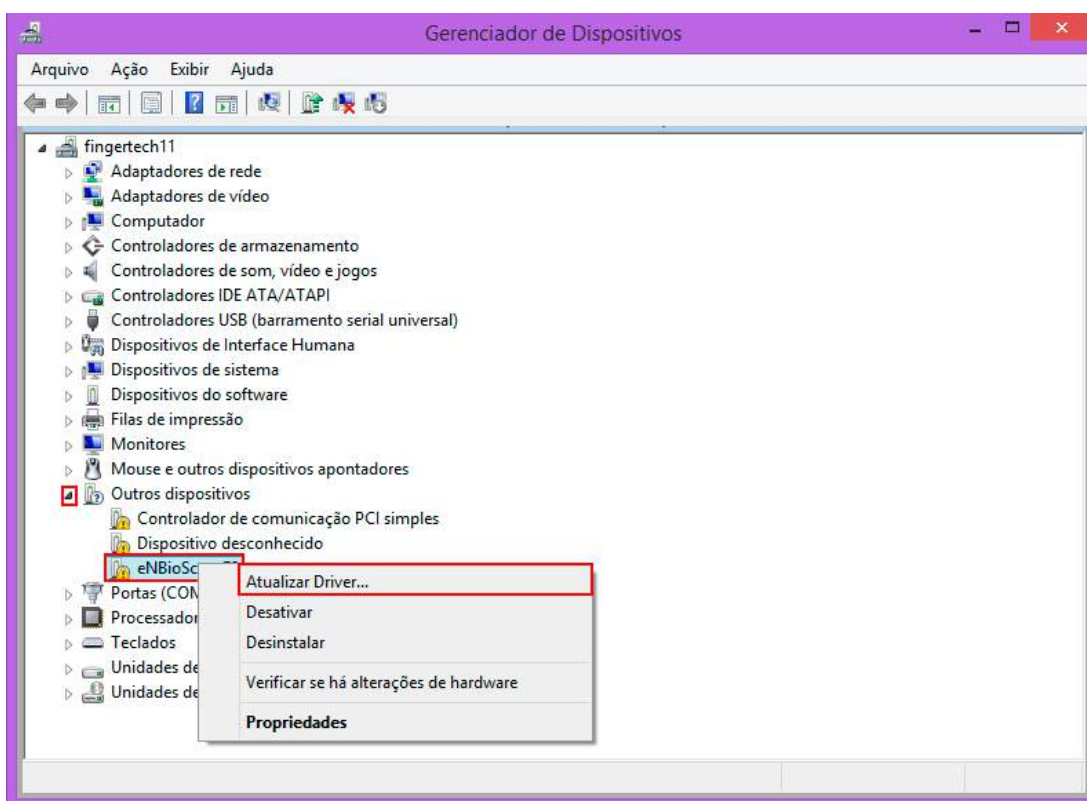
Gerenciador de Dispositivos

Arquivo Ação Exibir Ajuda

fingertech11
Adaptadores de rede
Adaptadores de vídeo
Computador
Controladores de armazenamento
Controladores de som, vídeo e jogos
Controladores IDE ATA/ATAPI
Controladores USB (barramento serial universal)
Dispositivos de Interface Humana
Dispositivos de sistema
Dispositivos do software
Filas de impressão
Monitores
Mouse e outros dispositivos apontadores
Outros dispositivos
Controlador de comunicação PCI simples
Dispositivo desconhecido
eNBioSc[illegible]
Portas (COM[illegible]
Processador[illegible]
Teclados
Unidades de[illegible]
Unidades de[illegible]

Atualizar Driver...
Desativar
Desinstalar
Verificar se há alterações de hardware
Propriedades